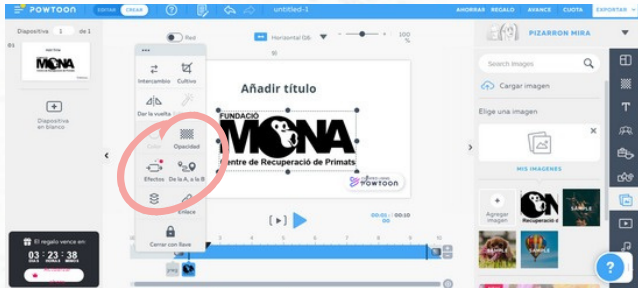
POWTOON EDITAR CREAR untitled-1 AHORRAR REGALO AVANCE CUOTA EXPORTAR

Diapositiva 1 de 1

01

FUNDACIÓ MONA

Diapositiva en blanco

Red

Horizontal Gib

100 %

Intercambio Cultivo

Dar la vuelta

Color Opacidad

Efectos De la A, a la B

Enlace

Cerrar con llave

Añadir título

FUNDACIÓ MONA

Centre de Recuperació de Primats

Powtoon

00:00 / 00:10

El regalo vence en:

03 : 23 : 38

Días Horas Min

PIZARRON MIRA

Search images

Cargar imagen

Elige una imagen

MIS IMAGENES

Agregar imagen

Recuperació d

SAMPLE

SAMPLE

SAMPLE

SAMPLE

?